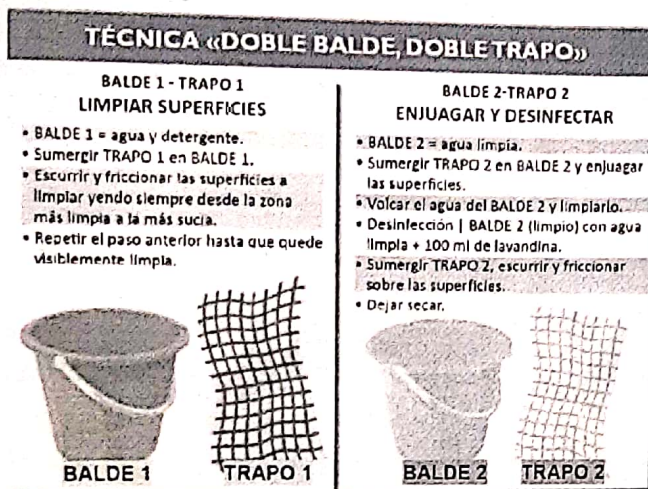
TÉCNICA «DOBLE BALDE, DOBLE TRAPO»

BALDE 1 - TRAPO 1
LIMPIAR SUPERFICIES

• BALDE 1 = agua y detergente.
• Sumergir TRAPO 1 en BALDE 1.
• Escurrir y friccionar las superficies a limpiar yendo siempre desde la zona más limpia a la más sucia.
• Repetir el paso anterior hasta que quede visiblemente limpia.

BALDE 1 TRAPO 1

BALDE 2-TRAPO 2
ENJUAGAR Y DESINFECTAR

• BALDE 2 = agua limpia.
• Sumergir TRAPO 2 en BALDE 2 y enjuagar las superficies.
• Volcar el agua del BALDE 2 y limpiarlo.
• Desinfección | BALDE 2 (limpio) con agua limpia + 100 ml de lavandina.
• Sumergir TRAPO 2, escurrir y friccionar sobre las superficies.
• Dejar secar.

BALDE 2 TRAPO 2